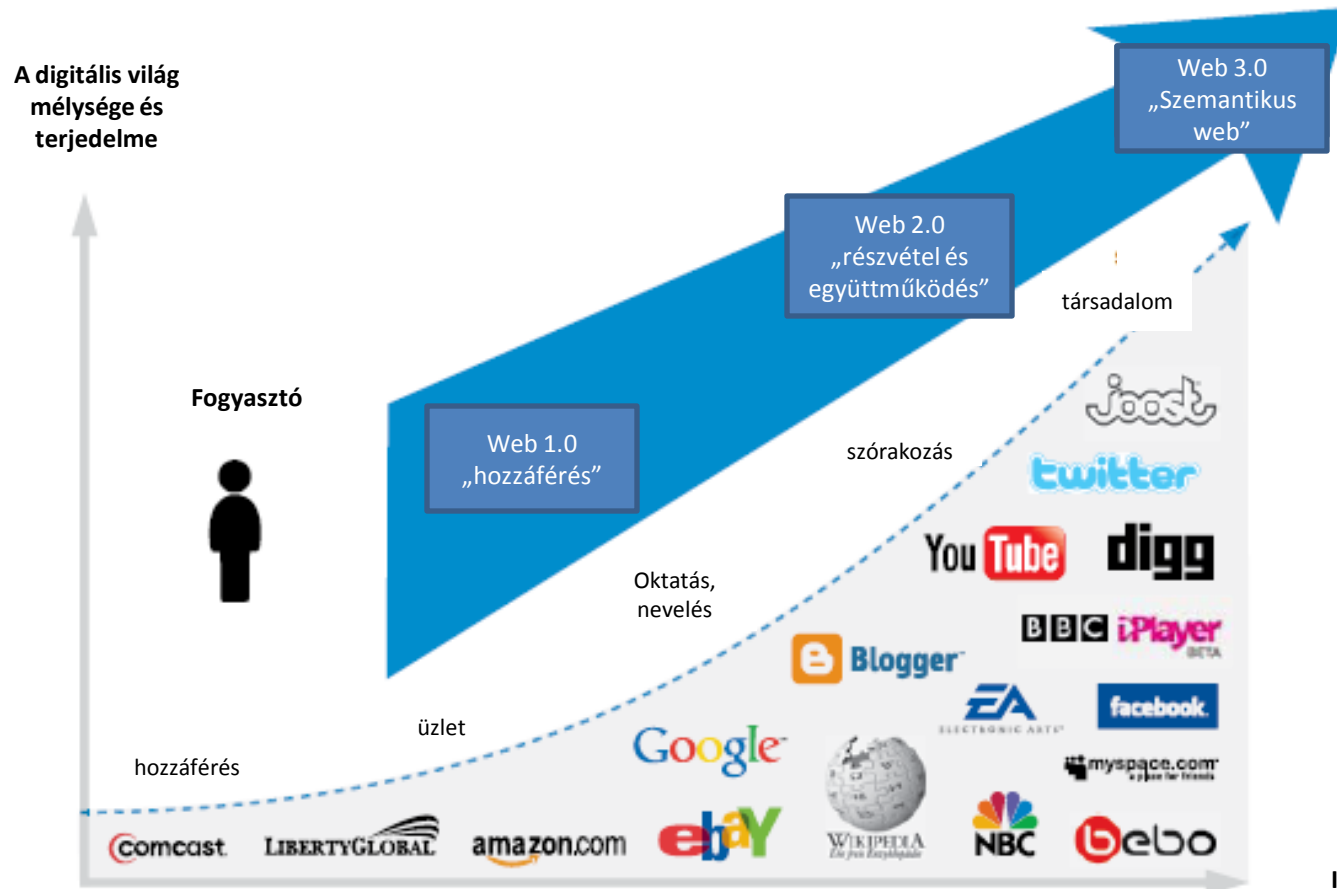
A digitális világ mélysége és terjedelme

Web 3.0
„Szemantikus web"

Web 2.0
„részvétel és együttműködés"

társadalom

Fogyasztó

Web 1.0
„hozzáférés"

szórakozás

Oktatás, nevelés

üzlet

hozzáférés

joost

twitter

You Tube

digg

BBC iPlayer BETA

Blogger

EA ELECTRONIC ARTS

facebook.

Google

myspace.com a place for friends

Comcast

LIBERTYGLOBAL

amazon.com

ebay

WIKIPEDIA Die freie Enzyklopädie

NBC

bebo

I